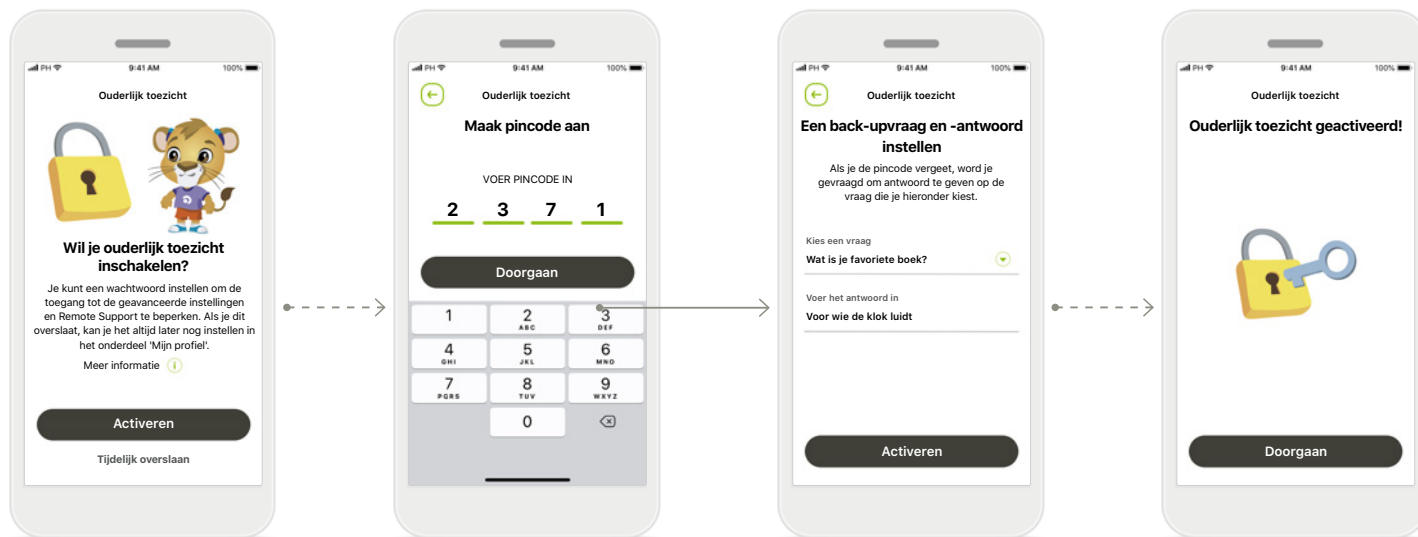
PH 9:41 AM 100%

Ouderlijk toezicht

Wil je ouderlijk toezicht inschakelen?

Je kunt een wachtwoord instellen om de toegang tot de geavanceerde instellingen en Remote Support te beperken. Als je dit overslaat, kan je het altijd later nog instellen in het onderdeel 'Mijn profiel'.

Meer informatie

Activeren

Tijdelijk overslaan

PH 9:41 AM 100%

Ouderlijk toezicht

Maak pincode aan

VOER PINCODE IN

2 3 7 1

Doorgaan

1
2 ABC
3 DEF
4 GHI
5 JKL
6 MNO
7 PQRS
8 TUV
9 WXYZ
0

PH 9:41 AM 100%

Ouderlijk toezicht

Een back-upvraag en -antwoord instellen

Als je de pincode vergeet, word je gevraagd om antwoord te geven op de vraag die je hieronder kiest.

Kies een vraag
Wat is je favoriete boek?

Voer het antwoord in
Voor wie de klok luidt

Activeren

PH 9:41 AM 100%

Ouderlijk toezicht

Ouderlijk toezicht geactiveerd!

Doorgaan